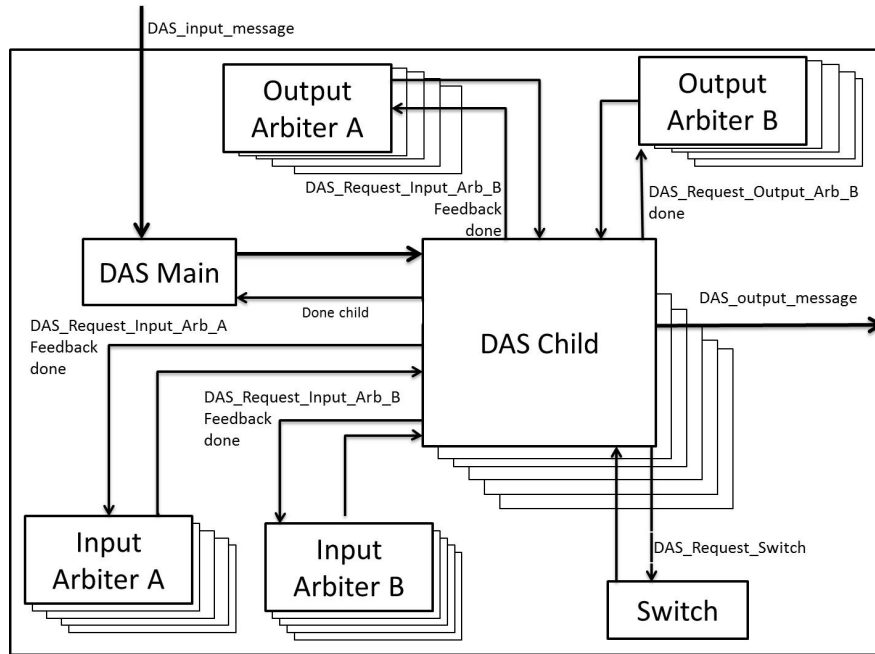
DAS_input_message

Output Arbiter A

Output Arbiter B

DAS_Request_Input_Arb_B Feedback done

DAS_Request_Output_Arb_B done

DAS Main

Done child

DAS_output_message

DAS_Request_Input_Arb_A Feedback done

DAS Child

DAS_Request_Input_Arb_B Feedback done

DAS_Request_Switch

Input Arbiter A

Input Arbiter B

Switch